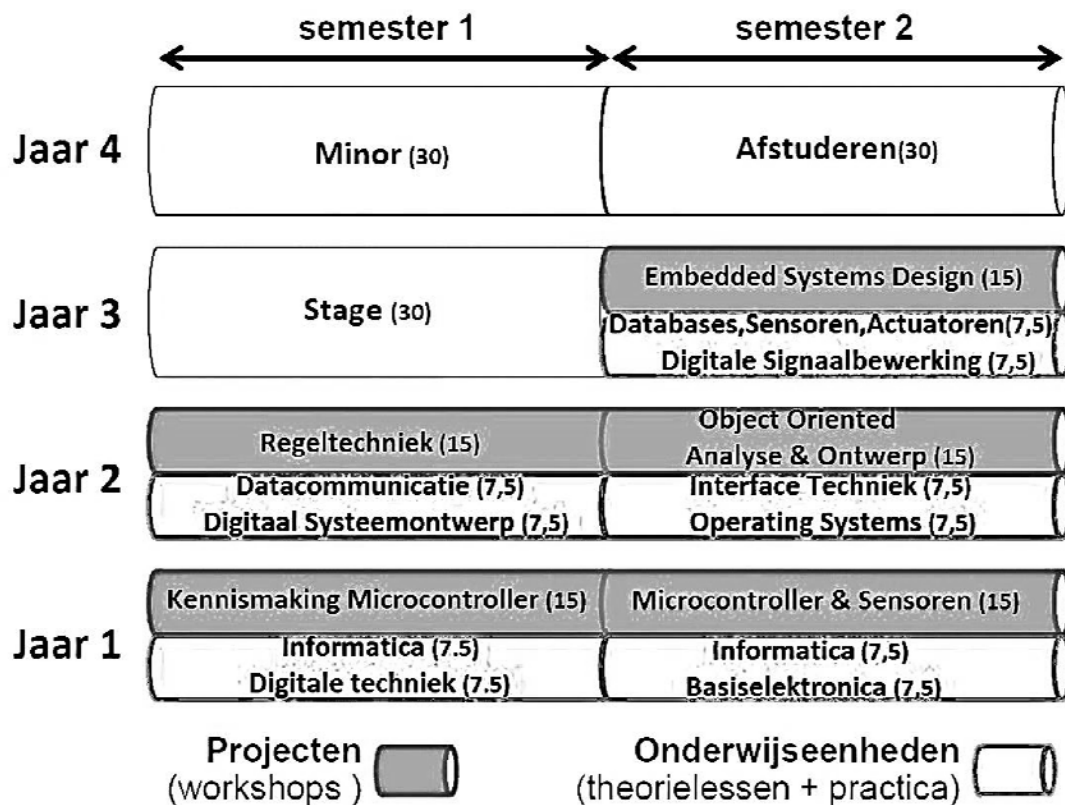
semester 1

semester 2

Jaar 4

Minor (30)

Afstuderen(30)

Jaar 3

Stage (30)

Embedded Systems Design (15)

Databases,Sensoren,Actuatoren(7,5)

Digitale Signaalbewerking (7,5)

Jaar 2

Regeltechniek (15)

Datacommunicatie (7,5)

Digitaal Systeemontwerp (7,5)

Object Oriented Analyse & Ontwerp (15)

Interface Techniek (7,5)

Operating Systems (7,5)

Jaar 1

Kennismaking Microcontroller (15)

Informatica (7.5)

Digitale techniek (7.5)

Microcontroller & Sensoren (15)

Informatica (7,5)

Basiselektronica (7,5)

Projecten (workshops )

Onderwijseenheden (theorielessen + practica)